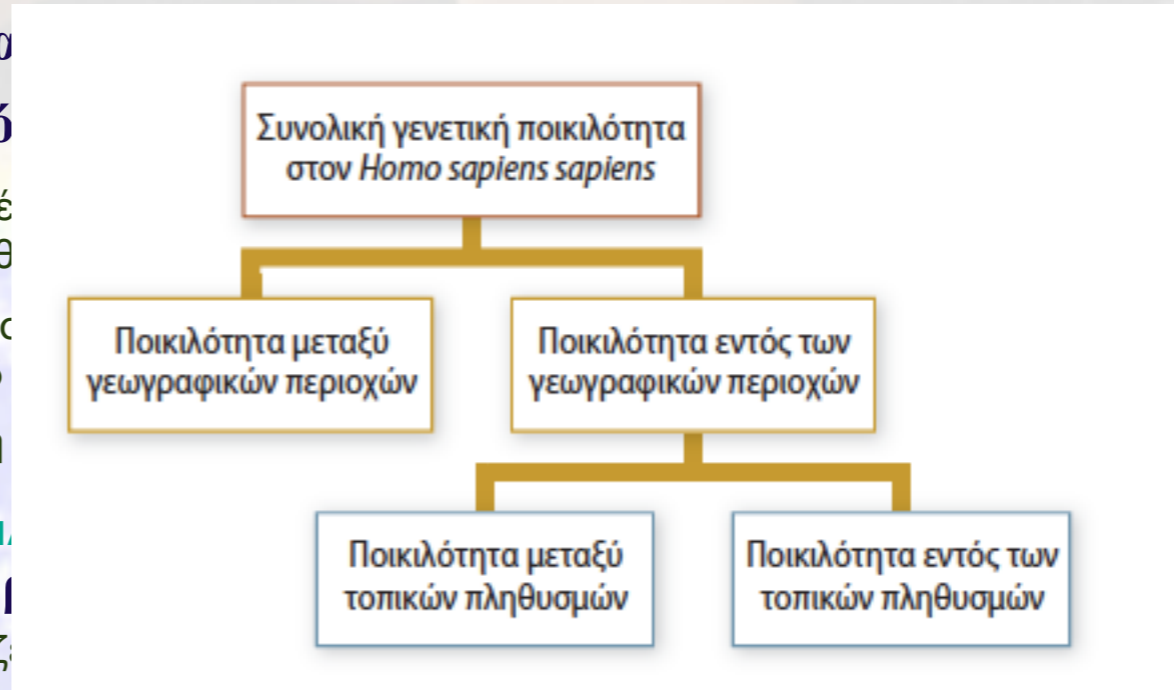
Συνολική γενετική ποικιλότητα στον Homo sapiens sapiens

Ποικιλότητα μεταξύ γεωγραφικών περιοχών

Ποικιλότητα εντός των γεωγραφικών περιοχών

Ποικιλότητα μεταξύ τοπικών πληθυσμών

Ποικιλότητα εντός των τοπικών πληθυσμών